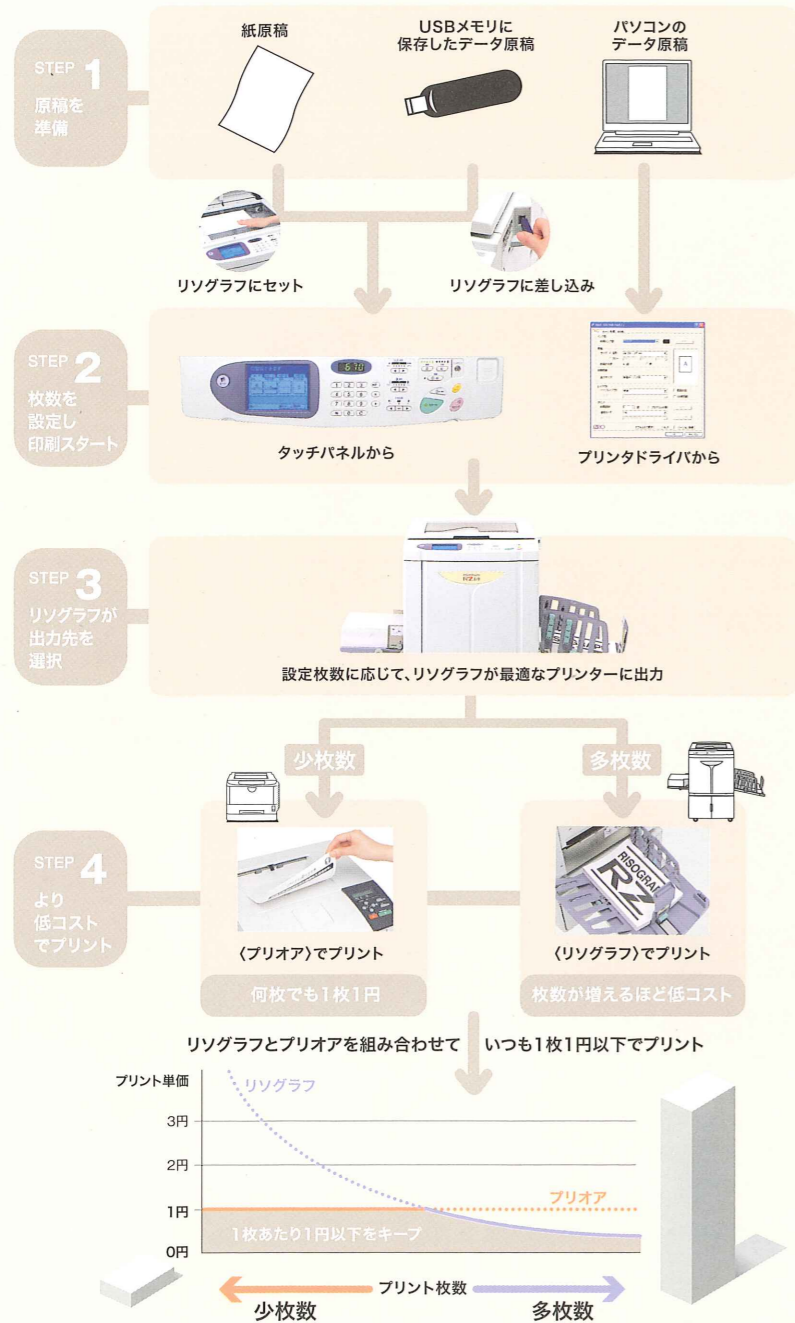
STEP 1
原稿を準備

紙原稿

USBメモリに保存したデータ原稿

パソコンのデータ原稿

リソグラフにセット

リソグラフに差し込み

STEP 2
枚数を設定し印刷スタート

タッチパネルから

プリンタドライバから

STEP 3
リソグラフが出力先を選択

設定枚数に応じて、リソグラフが最適なプリンターに出力

少枚数

多枚数

STEP 4
より低コストでプリント

〈プリオア〉でプリント

何枚でも1枚1円

〈リソグラフ〉でプリント

枚数が増えるほど低コスト

RISOGRAPH
RZ

リソグラフとプリオアを組み合わせて　いつも1枚1円以下でプリント

プリント単価

リソグラフ

3円

2円

1円

0円

プリオア

1枚あたり1円以下をキープ

プリント枚数

少枚数

多枚数